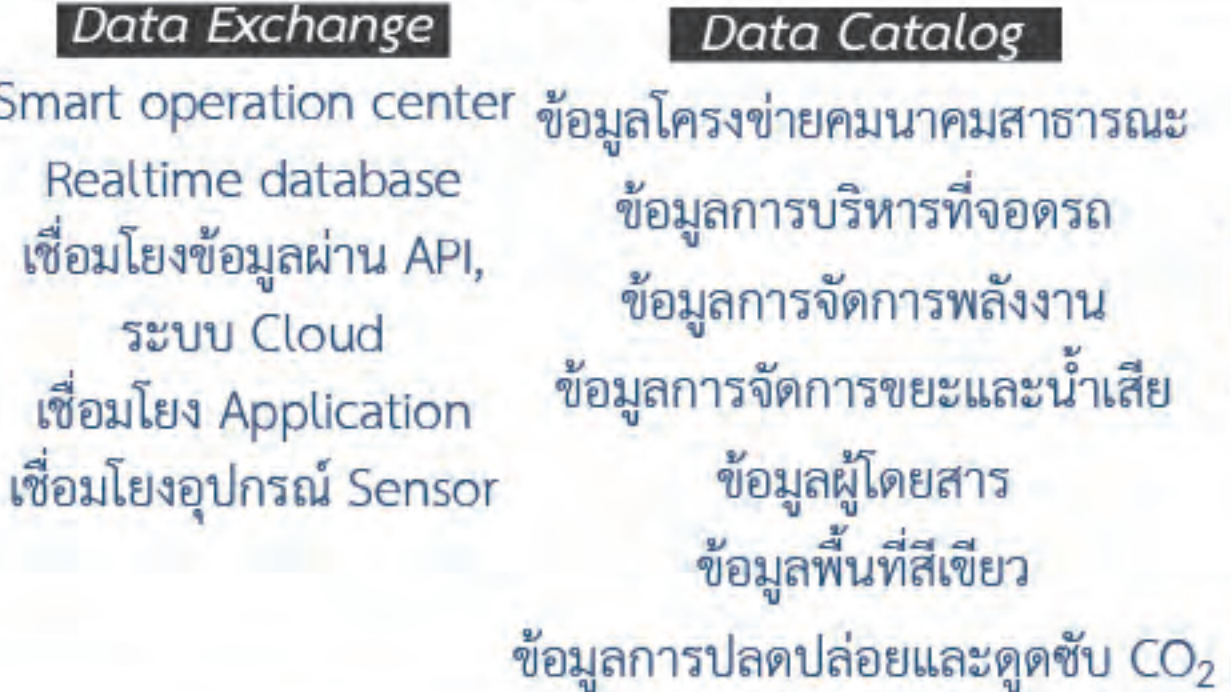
Data Exchange

Smart operation center
Realtime database
เชื่อมโยงข้อมูลผ่าน API,
ระบบ Cloud
เชื่อมโยง Application
เชื่อมโยงอุปกรณ์ Sensor

Data Catalog

ข้อมูลโครงข่ายคมนาคมสาธารณะ
ข้อมูลการบริหารที่จอดรถ
ข้อมูลการจัดการพลังงาน
ข้อมูลการจัดการขยะและน้ำเสีย
ข้อมูลผู้โดยสาร
ข้อมูลพื้นที่สีเขียว
ข้อมูลการปลดปล่อยและดูดซับ $CO_2$